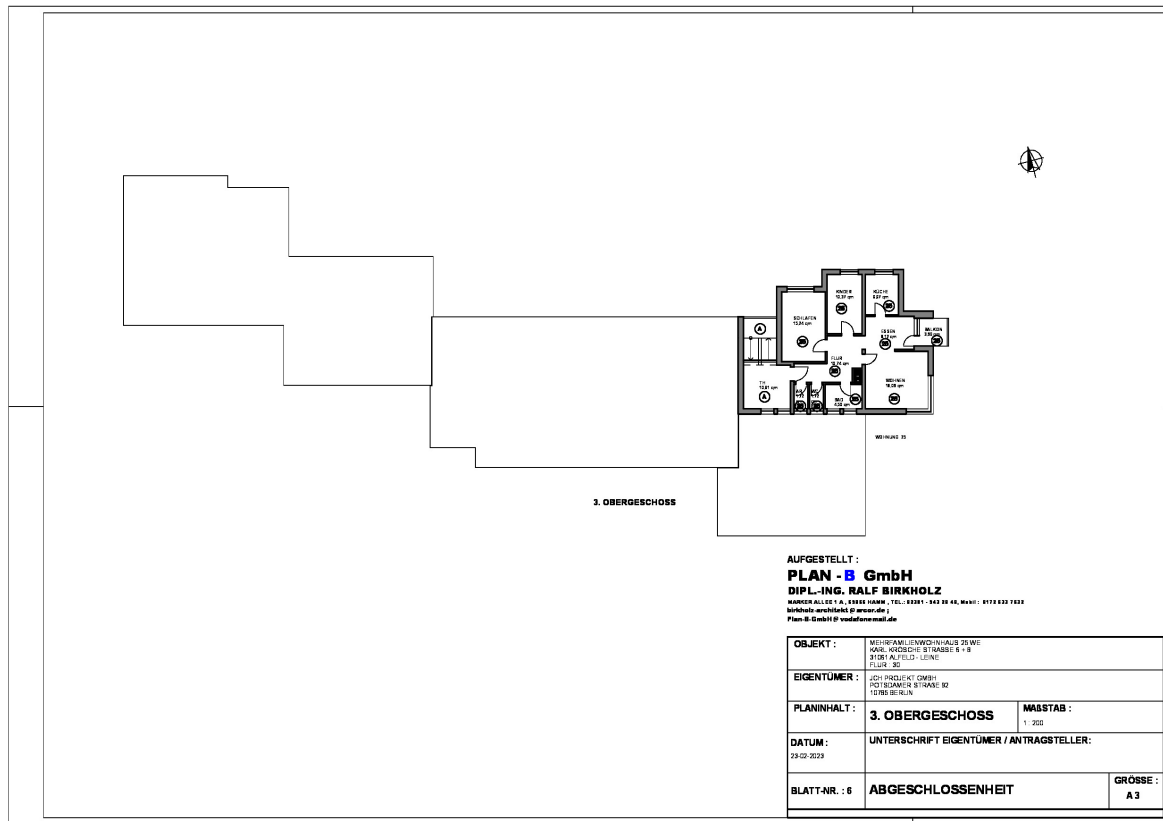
KINDER
12,37 qm

KÜCHE
8,07 qm

SCHLAFEN
13,24 qm

ESSEN
8,72 qm

BALKON
2,50 qm

A

FLUR
10,24 qm

TH
12,61 qm

A

BAD
4,30 qm

WOHNEN
18,28 qm

WOHNUNG 25

3. OBERGESCHOSS

AUFGESTELLT :
PLAN - B GmbH
DIPL.-ING. RALF BIRKHOLZ
MARKER ALLEE 1 A, 59065 HAMM , TEL.: 02381 - 943 20 48, Mobil : 0172 522 7632
birkholz-architekt@arcor.de ;
Plan-B-GmbH@vodafonemail.de

| OBJEKT : | MEHRFAMILIENWOHNHAUS 25 WE<br>KARL KRÖSCHE STRASSE 6 + 8<br>31061 ALFELD - LEINE<br>FLUR : 30 | |
|---|---|---|
| EIGENTÜMER : | JCH PROJEKT GMBH<br>POTSDAMER STRASE 92<br>10785 BERLIN | |
| PLANINHALT : | 3. OBERGESCHOSS | MAßSTAB :<br>1 : 200 |
| DATUM :<br>23-02-2023 | UNTERSCHRIFT EIGENTÜMER / ANTRAGSTELLER: | |
| BLATT-NR. : 6 | ABGESCHLOSSENHEIT | GRÖSSE :<br>A 3 |